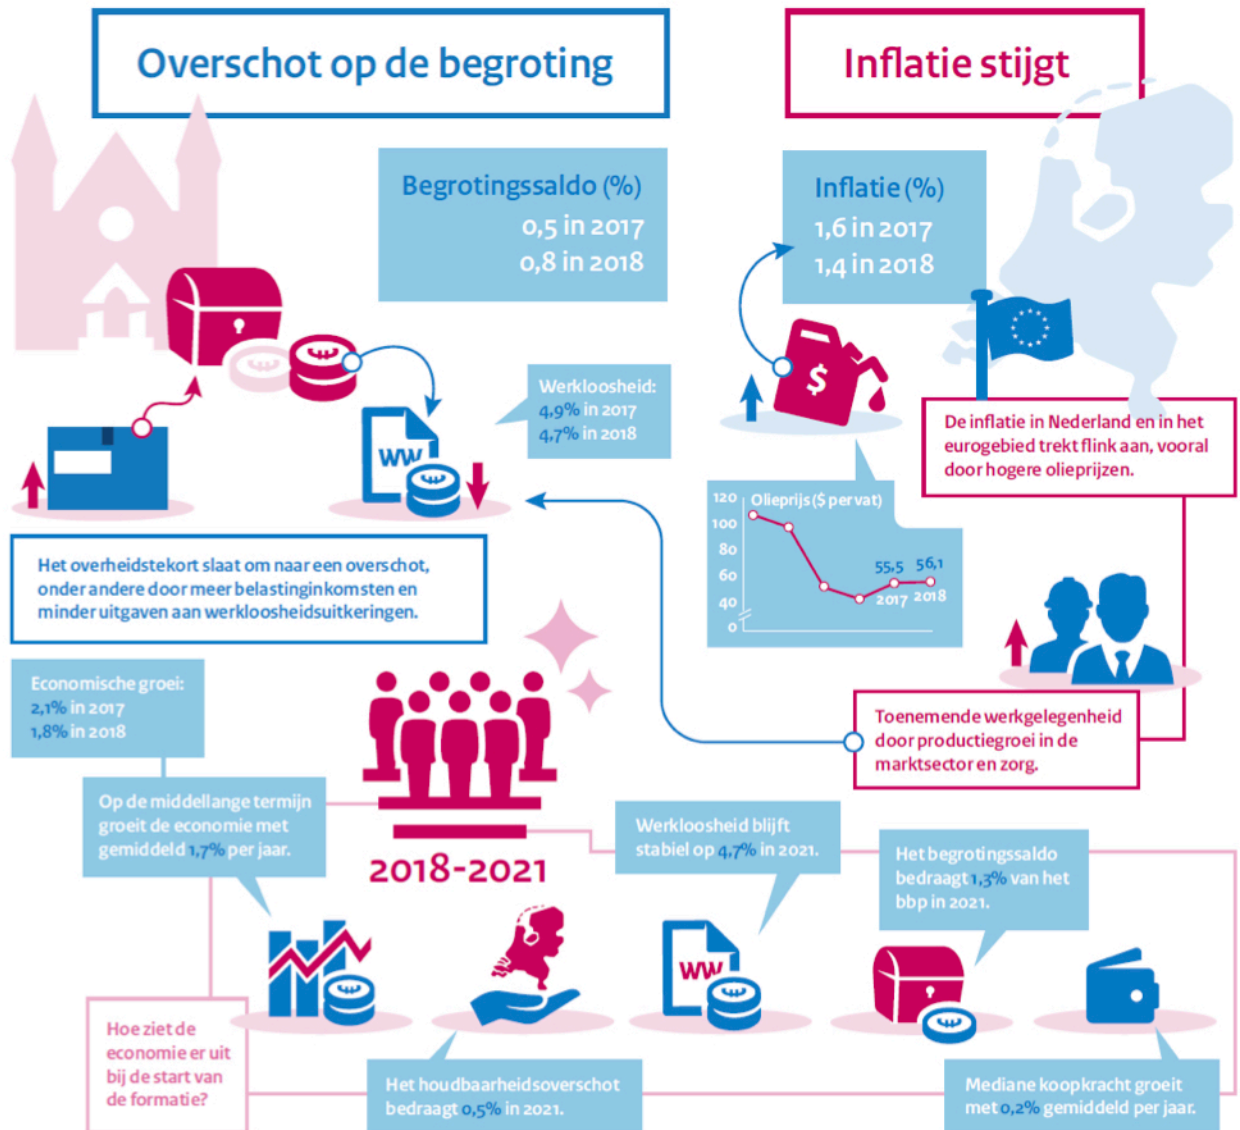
Overschot op de begroting

Inflatie stijgt

Begrotingssaldo (%)
0,5 in 2017
0,8 in 2018

Inflatie (%)
1,6 in 2017
1,4 in 2018

Werkloosheid:
4,9% in 2017
4,7% in 2018

WW

De inflatie in Nederland en in het eurogebied trekt flink aan, vooral door hogere olieprijzen.

Olieprijs ($ per vat)

| 120 |
|---|
| 100 |
| 80 |
| 60 |
| 40 |
| 0 |

55,5 56,1
2017 2018

Het overheidstekort slaat om naar een overschot, onder andere door meer belastinginkomsten en minder uitgaven aan werkloosheidsuitkeringen.

Economische groei:
2,1% in 2017
1,8% in 2018

Toenemende werkgelegenheid door productiegroei in de marktsector en zorg.

Op de middellange termijn groeit de economie met gemiddeld 1,7% per jaar.

2018-2021

Werkloosheid blijft stabiel op 4,7% in 2021.

Het begrotingssaldo bedraagt 1,3% van het bbp in 2021.

WW

Hoe ziet de economie er uit bij de start van de formatie?

Het houdbaarheidsoverschot bedraagt 0,5% in 2021.

Mediane koopkracht groeit met 0,2% gemiddeld per jaar.